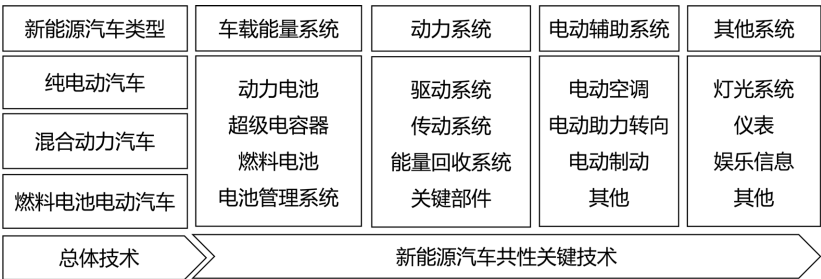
新能源汽车类型

纯电动汽车

混合动力汽车

燃料电池电动汽车

车载能量系统

动力电池
超级电容器
燃料电池
电池管理系统

动力系统

驱动系统
传动系统
能量回收系统
关键部件

电动辅助系统

电动空调
电动助力转向
电动制动
其他

其他系统

灯光系统
仪表
娱乐信息
其他

总体技术

新能源汽车共性关键技术